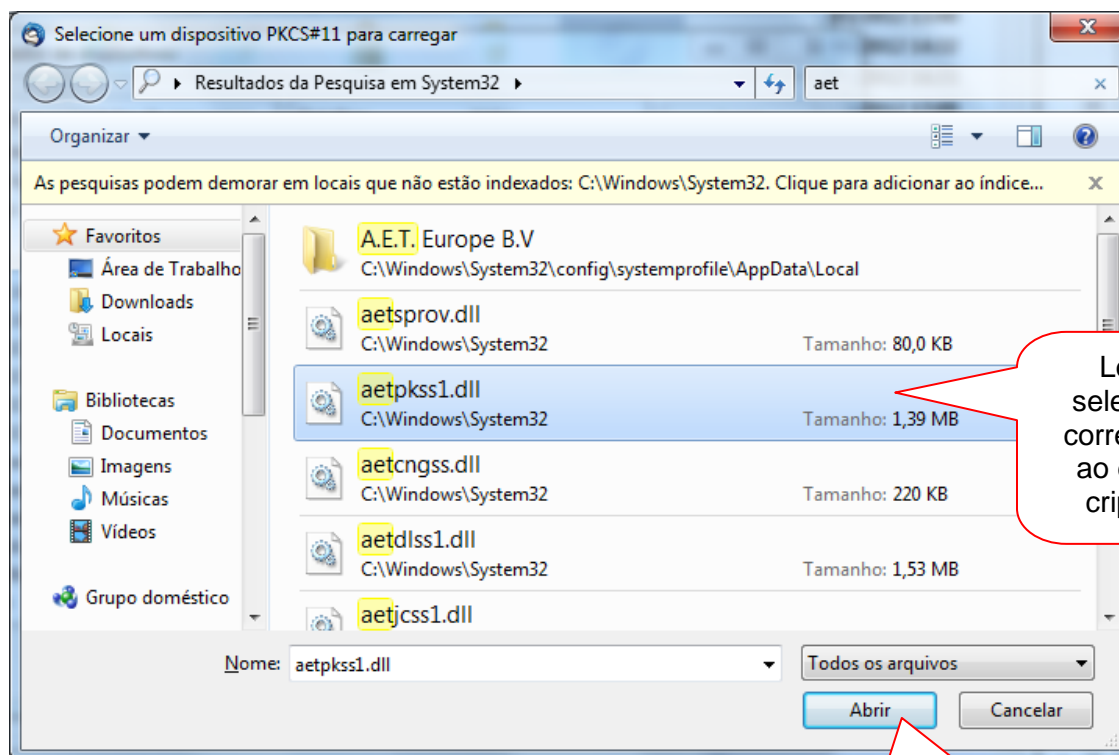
Selecione um dispositivo PKCS#11 para carregar

Resultados da Pesquisa em System32

aet

Organizar

As pesquisas podem demorar em locais que não estão indexados: C:\Windows\System32. Clique para adicionar ao índice...

Favoritos
Área de Trabalho
Downloads
Locais

Bibliotecas
Documentos
Imagens
Músicas
Vídeos

Grupo doméstico

A.E.T. Europe B.V
C:\Windows\System32\config\systemprofile\AppData\Local

aetsprov.dll
C:\Windows\System32
Tamanho: 80,0 KB

aetpkss1.dll
C:\Windows\System32
Tamanho: 1,39 MB

aetcngss.dll
C:\Windows\System32
Tamanho: 220 KB

aetdlss1.dll
C:\Windows\System32
Tamanho: 1,53 MB

aetjcss1.dll

Lo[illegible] sele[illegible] corre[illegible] ao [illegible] cri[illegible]

Nome: aetpkss1.dll

Todos os arquivos

Abrir

Cancelar